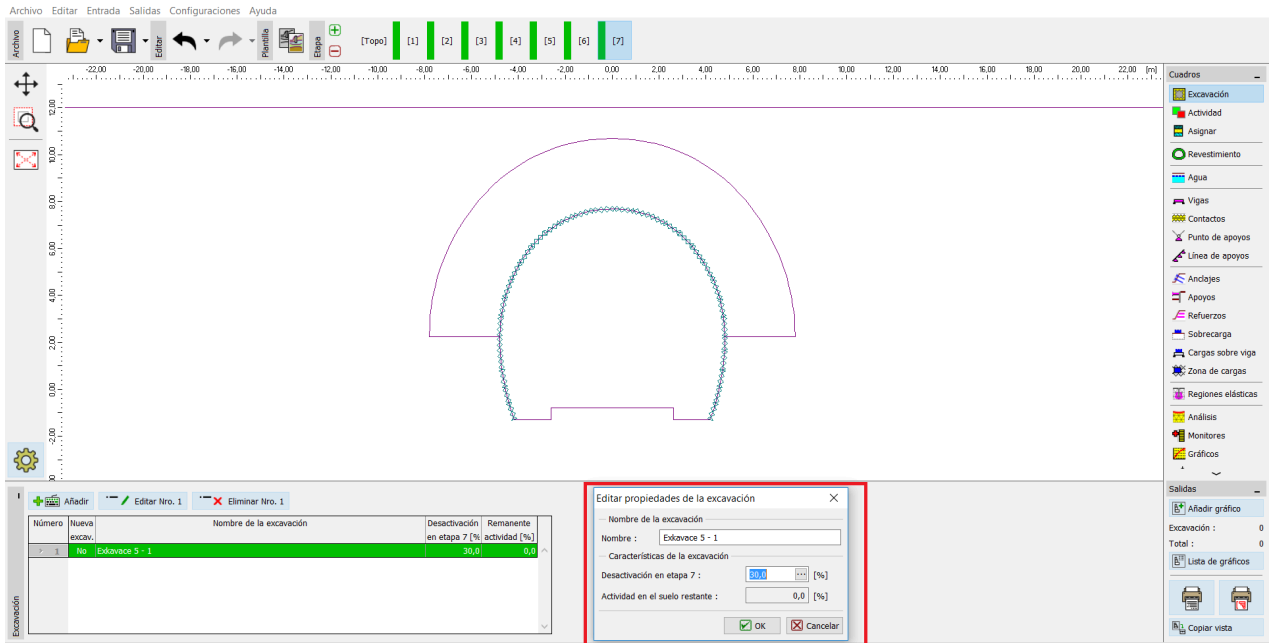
Archivo Editar Entrada Salidas Configuraciones Ayuda

Archivo Editar Plantilla Etapa [Topo] [1] [2] [3] [4] [5] [6] [7]

-22,00 -20,00 -18,00 -16,00 -14,00 -12,00 -10,00 -8,00 -6,00 -4,00 -2,00 0,00 2,00 4,00 6,00 8,00 10,00 12,00 14,00 16,00 18,00 20,00 22,00 [m]

12,00 10,00 8,00 6,00 4,00 2,00 0,00 -2,00

Cuadros
Excavación
Actividad
Asignar
Revestimiento
Agua
Vigas
Contactos
Punto de apoyos
Línea de apoyos
Anclajes
Apoyos
Refuerzos
Sobrecarga
Cargas sobre viga
Zona de cargas
Regiones elásticas
Análisis
Monitores
Gráficos

Añadir Editar Nro. 1 Eliminar Nro. 1

| Número | Nueva excav. | Nombre de la excavación | Desactivación en etapa 7 [% | Remanente actividad [%] |
|---|---|---|---|---|
| 1 | No | Exkavace 5 - 1 | 30,0 | 0,0 |

Excavación

Editar propiedades de la excavación
Nombre de la excavación
Nombre : Exkavace 5 - 1
Características de la excavación
Desactivación en etapa 7 : 30,0 [%]
Actividad en el suelo restante : 0,0 [%]
OK Cancelar

Salidas
Añadir gráfico
Excavación : 0
Total : 0
Lista de gráficos
Copiar vista